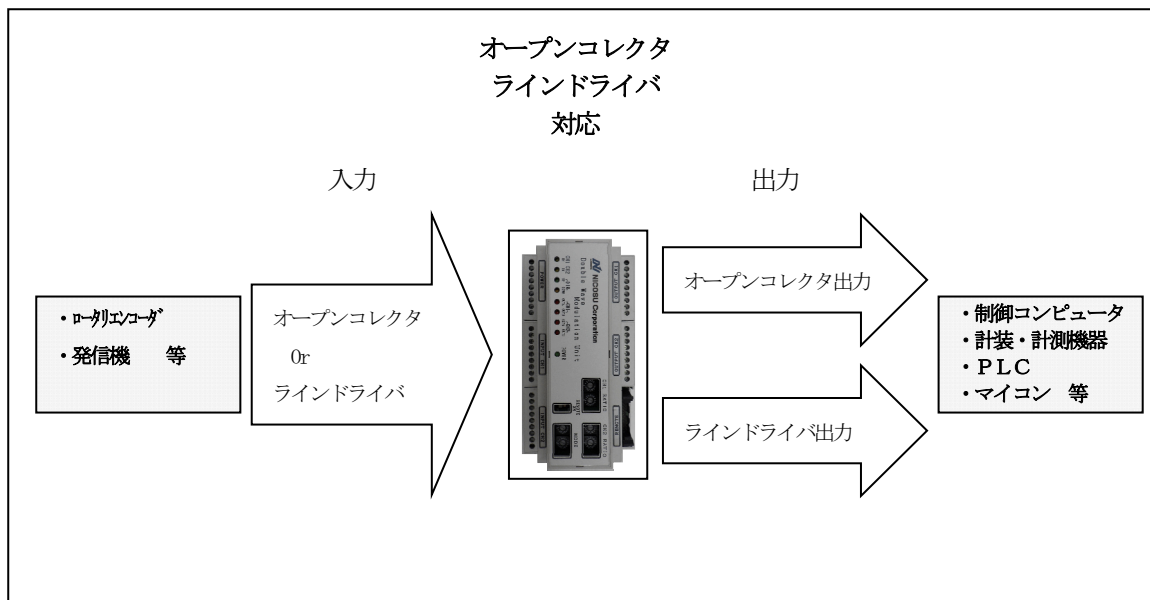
オープンコレクタ
ラインドライバ
対応

入力

出力

・ロータリエンコーダ
・発信機　等

オープンコレクタ
Or
ラインドライバ

NICOSU Corporation
Double Wave Multiplication Unit

オープンコレクタ出力

ラインドライバ出力

・制御コンピュータ
・計装・計測機器
・PLC
・マイコン　等